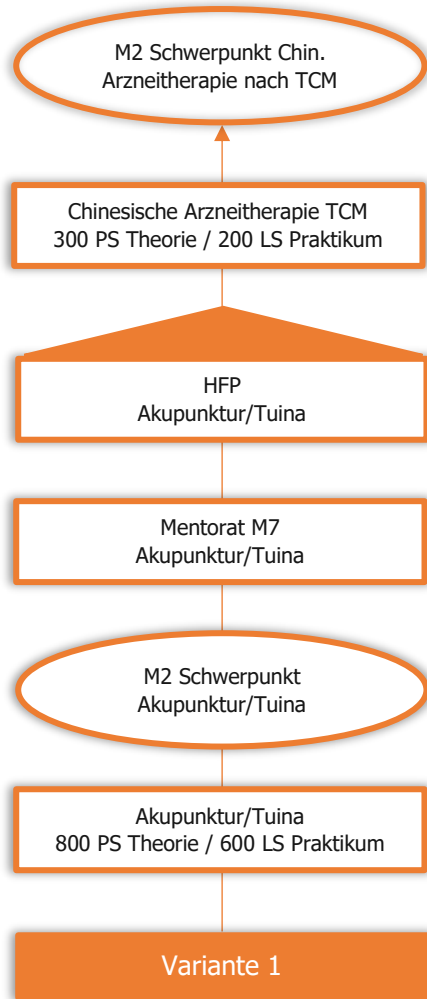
M2 Schwerpunkt Chin. Arzneitherapie nach TCM

Chinesische Arzneitherapie TCM
300 PS Theorie / 200 LS Praktikum

HFP
Akupunktur/Tuina

Mentorat M7
Akupunktur/Tuina

M2 Schwerpunkt
Akupunktur/Tuina

Akupunktur/Tuina
800 PS Theorie / 600 LS Praktikum

Variante 1